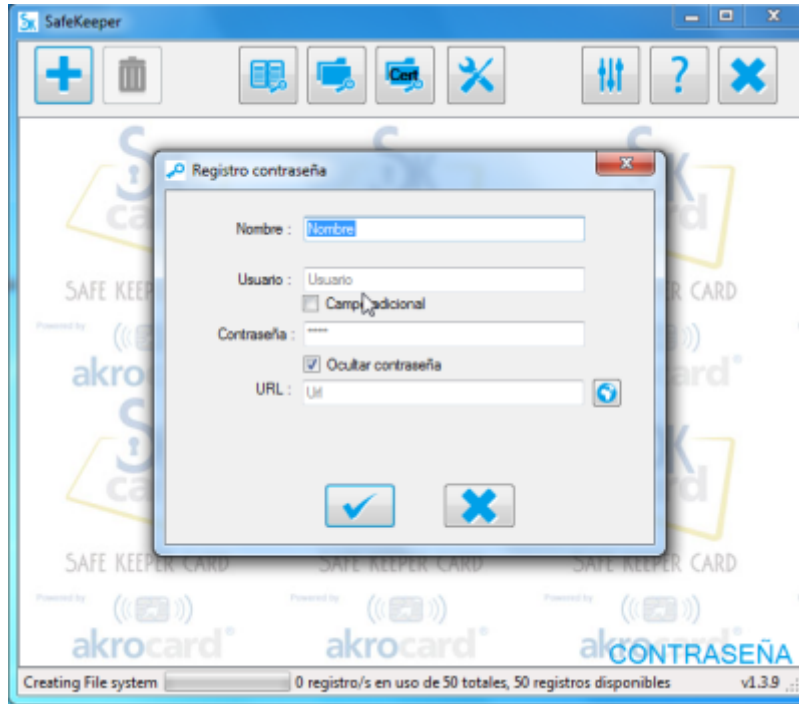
SafeKeeper

Cert

Registro contraseña

Nombre : Nombre

Usuario : Usuario

Campo adicional

Contraseña : *****

Ocultar contraseña

URL : Url

SAFE KEEPER CARD

Powered by

akrocard

CONTRASEÑA

Creating File system

0 registro/s en uso de 50 totales, 50 registros disponibles

v1.3.9